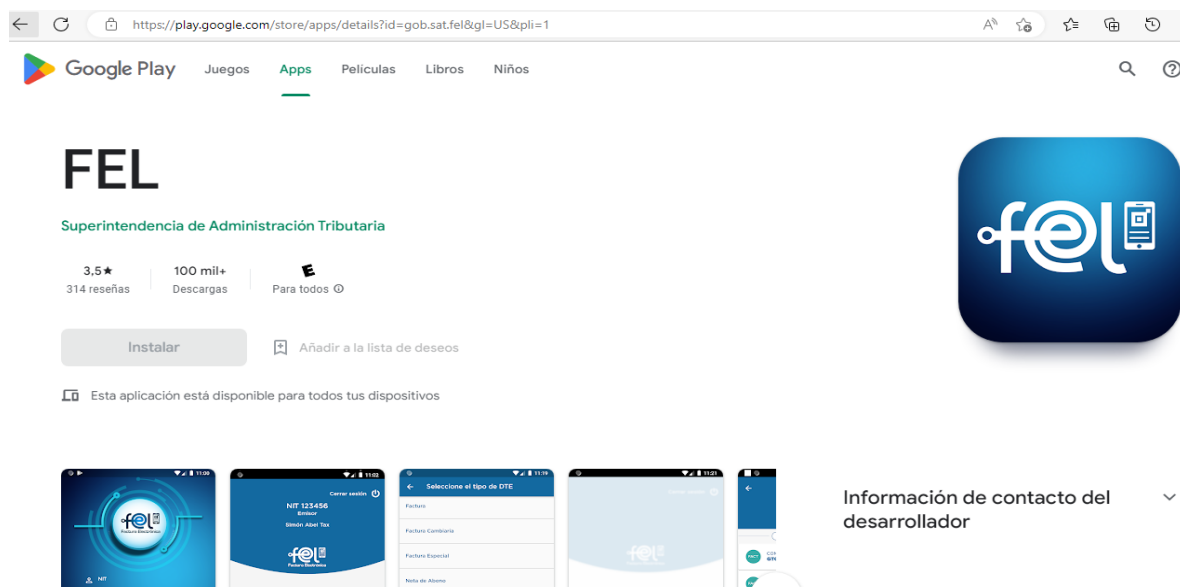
https://play.google.com/store/apps/details?id=gob.sat.fel&gl=US&pli=1

Google Play Juegos Apps Películas Libros Niños

FEL

Superintendencia de Administración Tributaria

3,5★
314 reseñas

100 mil+
Descargas

E
Para todos

Instalar

Añadir a la lista de deseos

Esta aplicación está disponible para todos tus dispositivos

fel

fel
Factura Electrónica

NIT

Cerrar sesión
NIT 123456
Emisor
Simón Abel Tax

fel
Factura Electrónica

Seleccione el tipo de DTE
Factura
Factura Cambiaria
Factura Especial
Nota de Abono

fel

Información de contacto del desarrollador